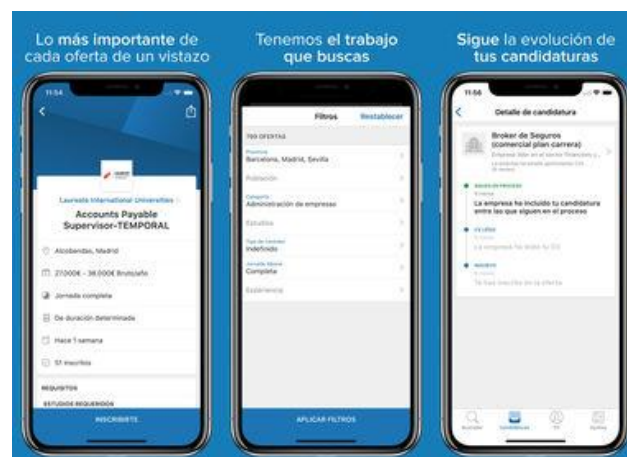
Lo más importante de cada oferta de un vistazo

11:54

Laureate International Universities
Accounts Payable Supervisor-TEMPORAL

Alcobendas, Madrid
27.000€ - 36.000€ Bruto/año
Jornada completa
De duración determinada
Hace 1 semana
51 inscritos

REQUISITOS
ESTUDIOS REQUERIDOS

INSCRIBIRTE

Tenemos el trabajo que buscas

Filtros Restablecer
793 OFERTAS
Provincia
Barcelona, Madrid, Sevilla
Población
Categoría
Administración de empresas
Estudios
Tipo de contrato
Indefinido
Jornada laboral
Completa
Experiencia

APLICAR FILTROS

Sigue la evolución de tus candidaturas

11:56
Detalle de candidatura
Broker de Seguros (comercial plan carrera)
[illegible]
SIGUES EN PROCESO
La empresa ha incluido tu candidatura entre las que siguen en el proceso
CV LEÍDO
La empresa ha leído tu CV
INSCRITO
Te has inscrito en la oferta

Buscador Candidaturas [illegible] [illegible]